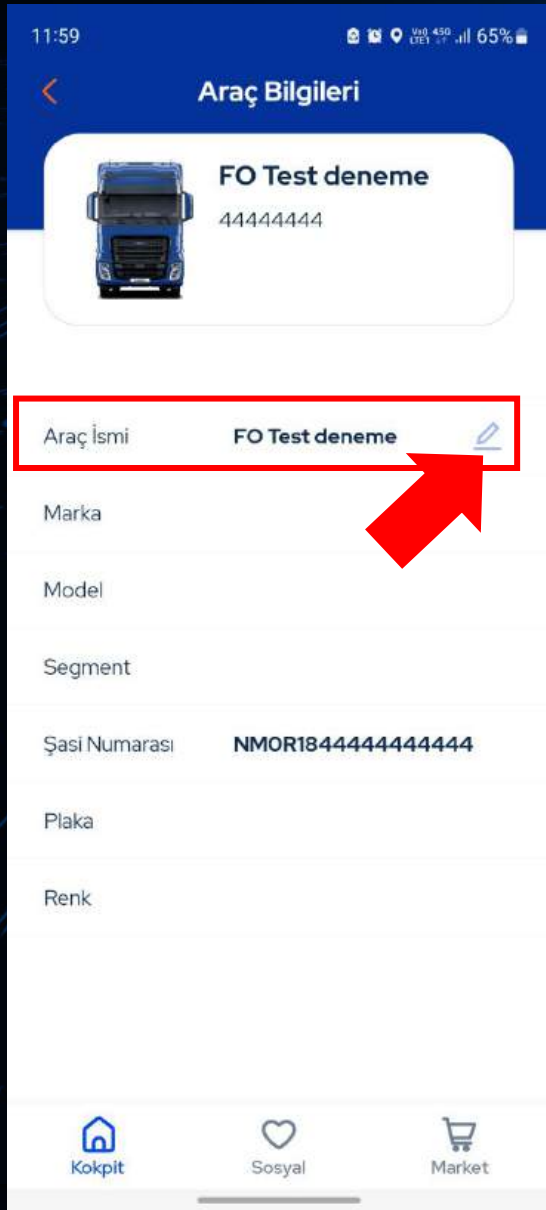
11:59 65%

Araç Bilgileri

FO Test deneme
44444444

| | |
|---|---|
| Araç İsmi | FO Test deneme |
| Marka | |
| Model | |
| Segment | |
| Şasi Numarası | NM0R1844444444444 |
| Plaka | |
| Renk | |

Kokpit Sosyal Market